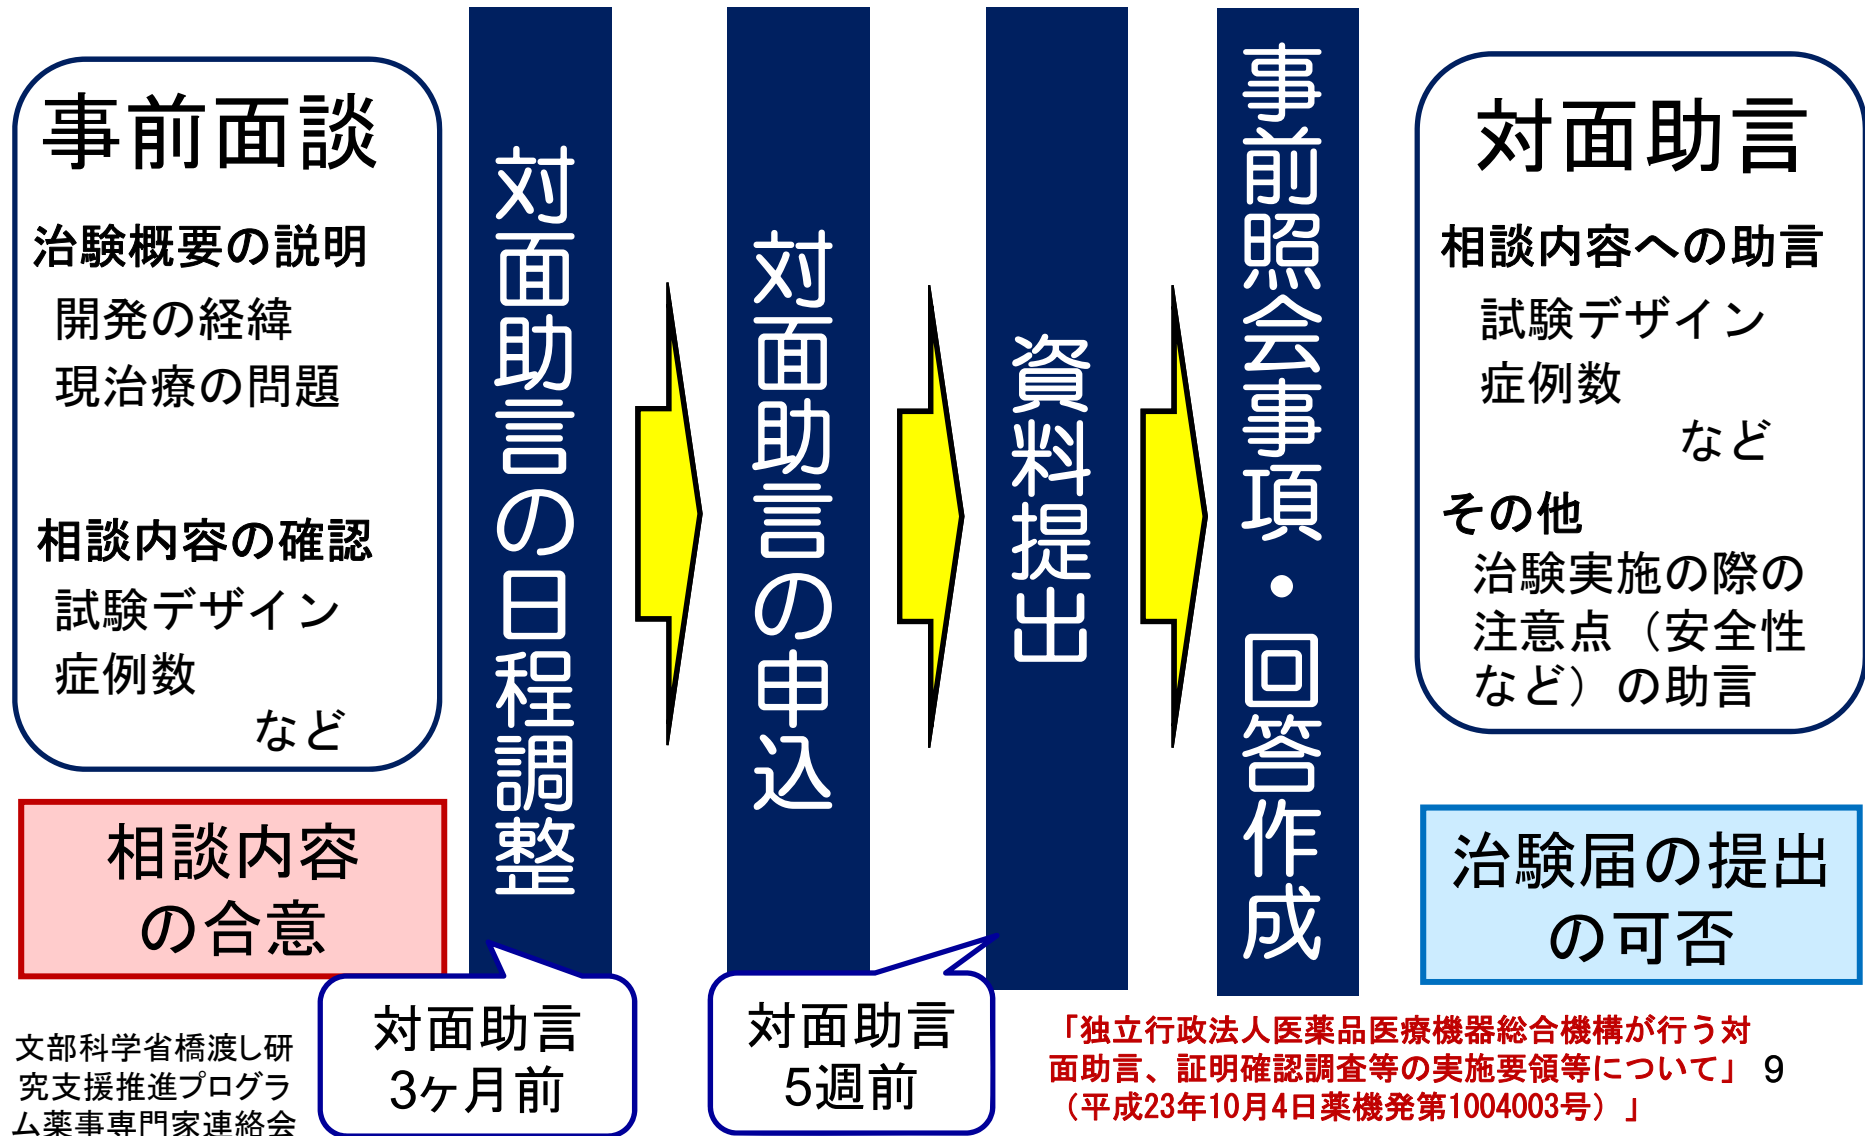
事前面談

治験概要の説明
開発の経緯
現治療の問題

相談内容の確認
試験デザイン
症例数
など

相談内容の合意

対面助言の日程調整

対面助言3ヶ月前

対面助言の申込

対面助言5週前

資料提出

事前照会事項・回答作成

対面助言

相談内容への助言
試験デザイン
症例数
など

その他
治験実施の際の注意点（安全性など）の助言

治験届の提出の可否

文部科学省橋渡し研究支援推進プログラム薬事専門家連絡会

「独立行政法人医薬品医療機器総合機構が行う対面助言、証明確認調査等の実施要領等について」（平成23年10月4日薬機発第1004003号）」

9